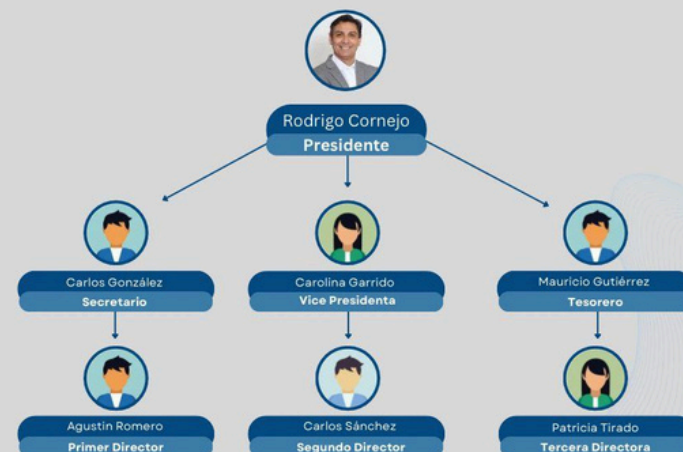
Rodrigo Cornejo
Presidente

Carlos González
Secretario

Carolina Garrido
Vice Presidenta

Mauricio Gutiérrez
Tesorero

Agustin Romero
Primer Director

Carlos Sánchez
Segundo Director

Patricia Tirado
Tercera Directora